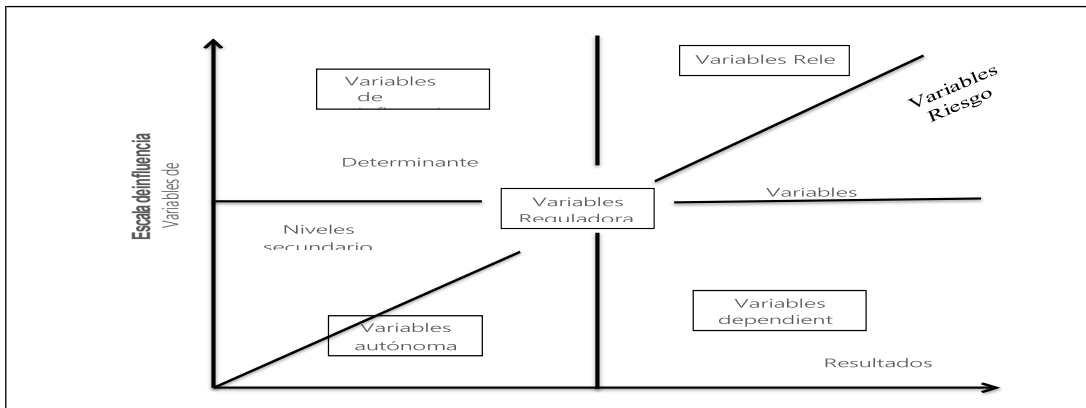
Variables de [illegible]

Variables Rele

Variables Riesgo

Escala deinfluencia
Variables de

Determinante

Variables Reguladora

Variables

Niveles secundario

Variables autónoma

Variables dependient

Resultados